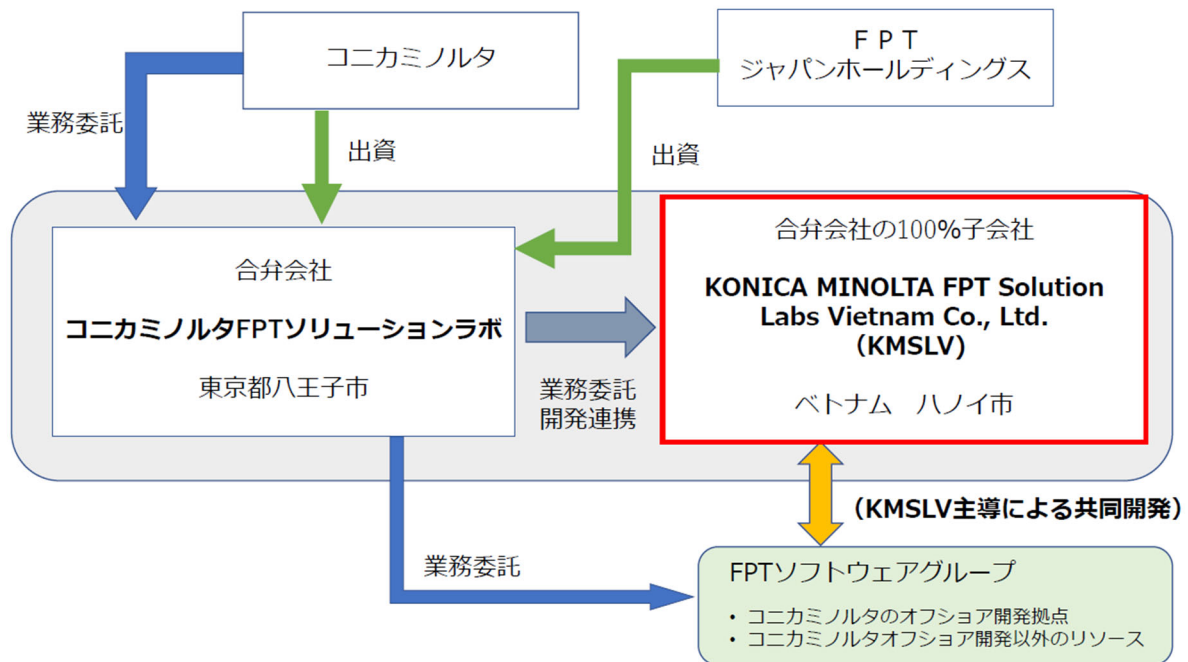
コニカミノルタ

ＦＰＴ
ジャパンホールディングス

業務委託

出資

出資

合弁会社

コニカミノルタFPTソリューションラボ

東京都八王子市

業務委託
開発連携

合弁会社の100%子会社

KONICA MINOLTA FPT Solution Labs Vietnam Co., Ltd.
（KMSLV）

ベトナム　ハノイ市

（KMSLV主導による共同開発）

業務委託

FPTソフトウェアグループ

• コニカミノルタのオフショア開発拠点
• コニカミノルタオフショア開発以外のリソース